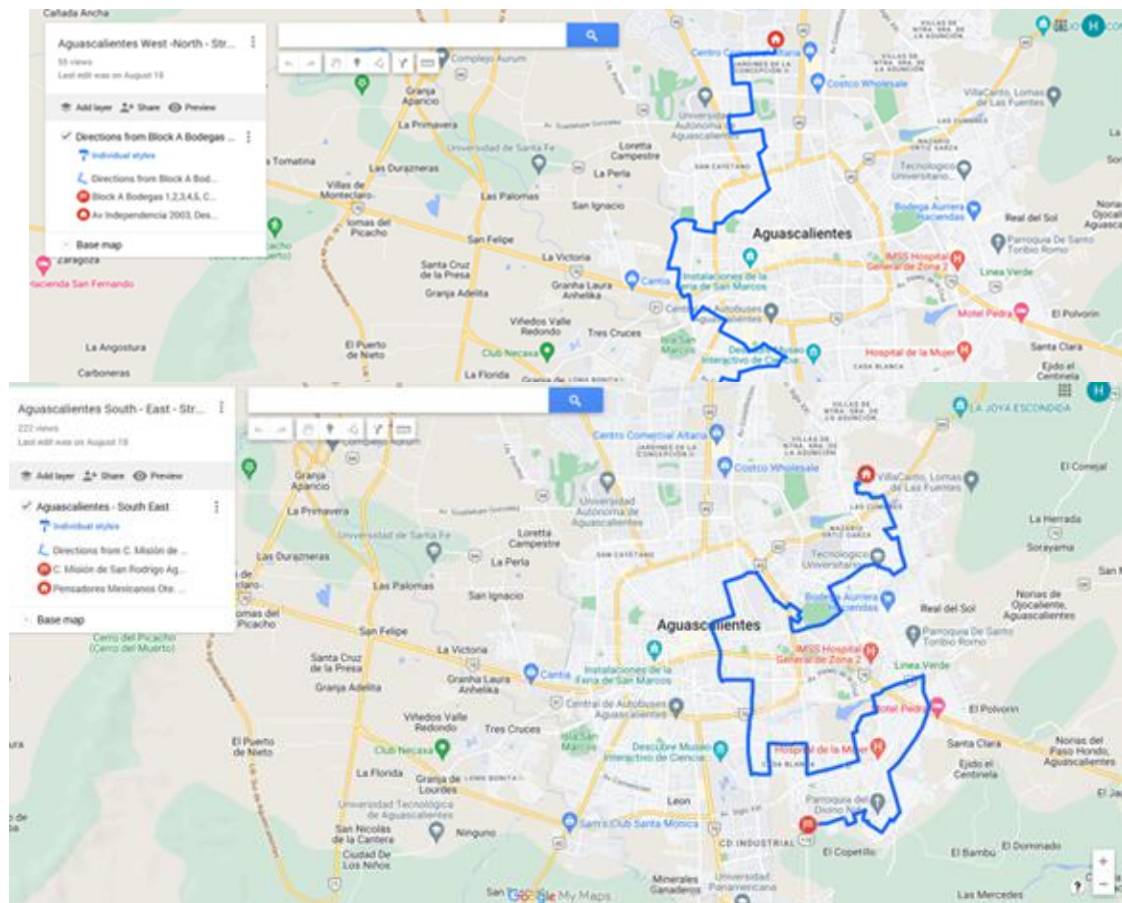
Cañada Ancha

Aguascalientes West -North - Str...
55 views
Last edit was on August 18

Add layer
Share
Preview

Directions from Block A Bodegas ...
Individual styles
Directions from Block A Bod...
Block A Bodegas 1,2,3,4,5, C...
Av Independencia 2003, Des...

Base map

Complejo Aurum
Granja Apancio
La Primavera
Tomatina
Las Durazneras
Villas de Montecclaro
Lomas del Picacho
Zaragoza
Hacienda San Fernando
Universidad de Santa Fe
Loretta Campestre
La Perla
Las Palomas
San Ignacio
San Felipe
Santa Cruz de la Presa
Granja Adelita
La Victoria
Granha Laura Anhelika
Viñedos Valle Redondo
Tres Cruces
El Puerto de Nieto
Club Necaxa
La Florida
La Angostura
Carboneras
Centro Comercial Altaria
Jardines de la Concepción
Costco Wholesale
Universidad Autónoma de Aguascalientes
VillaCanto, Lomas de Las Fuentes
San Cayetano
Tecnologico Universitario
Bodega Aurrera Haciendas
Aguascalientes
Real del Sol
Parroquia De Santo Toribio Romo
IMSS Hospital General de Zona 2
Linea Verde
Cantia
Instalaciones de la Feria de San Marcos
Central de Autobuses
Isla San Marcos
Descubre Museo Interactivo de Ciencia
Motel Pedra
El Polvorín
Hospital de la Mujer
Santa Clara
Ejido el Centinela
Casa Blanca

Aguascalientes South - East - Str...
222 views
Last edit was on August 18

Add layer
Share
Preview

Aguascalientes - South East
Individual styles
Directions from C. Misión de ...
C. Misión de San Rodrigo Ag...
Pensadores Mexicanos Ote. ...

Base map

Cerro del Picacho (Cerro del Muerto)
Granja Apancio
La Primavera
Las Durazneras
Las Palomas
Lomas del Picacho
San Felipe
Santa Cruz de la Presa
Granja Adelita
La Victoria
Granha Laura Anhelika
Viñedos Valle Redondo
Tres Cruces
El Puerto de Nieto
Club Necaxa
La Florida
Granja de Lourdes
Lomas Bonita
Universidad Tecnológica de Aguascalientes
San Nicolás de la Cantera
Ninguno
Ciudad De Los Niños
Universidad de Santa Fe
Loretta Campestre
La Perla
San Ignacio
San Cayetano
Centro Comercial Altaria
Costco Wholesale
Universidad Autónoma de Aguascalientes
LA JOYA ESCONDIDA
VillaCanto, Lomas de Las Fuentes
El Comejal
La Herradura
Soyayama
Tecnologico Universitario
Bodega Aurrera Haciendas
Aguascalientes
Real del Sol
Norias de Ojocaliente, Aguascalientes
Parroquia De Santo Toribio Romo
IMSS Hospital General de Zona 2
Linea Verde
Cantia
Instalaciones de la Feria de San Marcos
Central de Autobuses Aguascalientes
Isla San Marcos
Descubre Museo Interactivo de Ciencia
Motel Pedra
El Polvorín
Norias del Paso Hondo, Aguascalientes
Hospital de la Mujer
Casa Blanca
Santa Clara
Ejido el Centinela
Leon
Parroquia del Divino Niño
Sam's Club Santa Mónica
CD INDUSTRIAL
El Copetillo
El Bambú
El Dorado
Minerales Ganaderos
Universidad Panamericana
Las Mercedes
Google My Maps